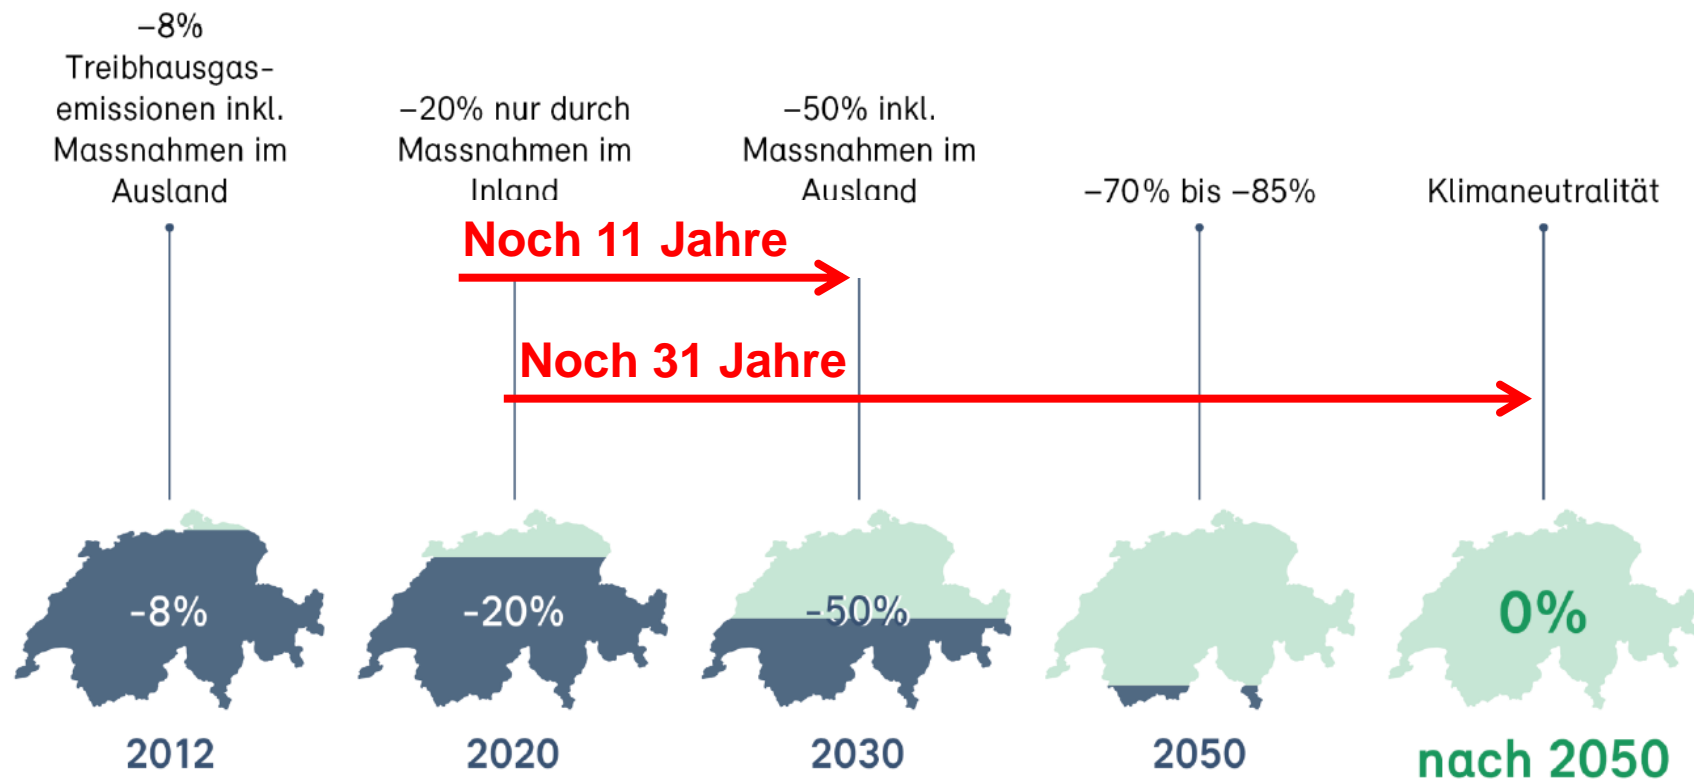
−8% Treibhausgasemissionen inkl. Massnahmen im Ausland

−20% nur durch Massnahmen im Inland

−50% inkl. Massnahmen im Ausland

−70% bis −85%

Klimaneutralität

Noch 11 Jahre

Noch 31 Jahre

-8%

-20%

-50%

0%

2012

2020

2030

2050

nach 2050